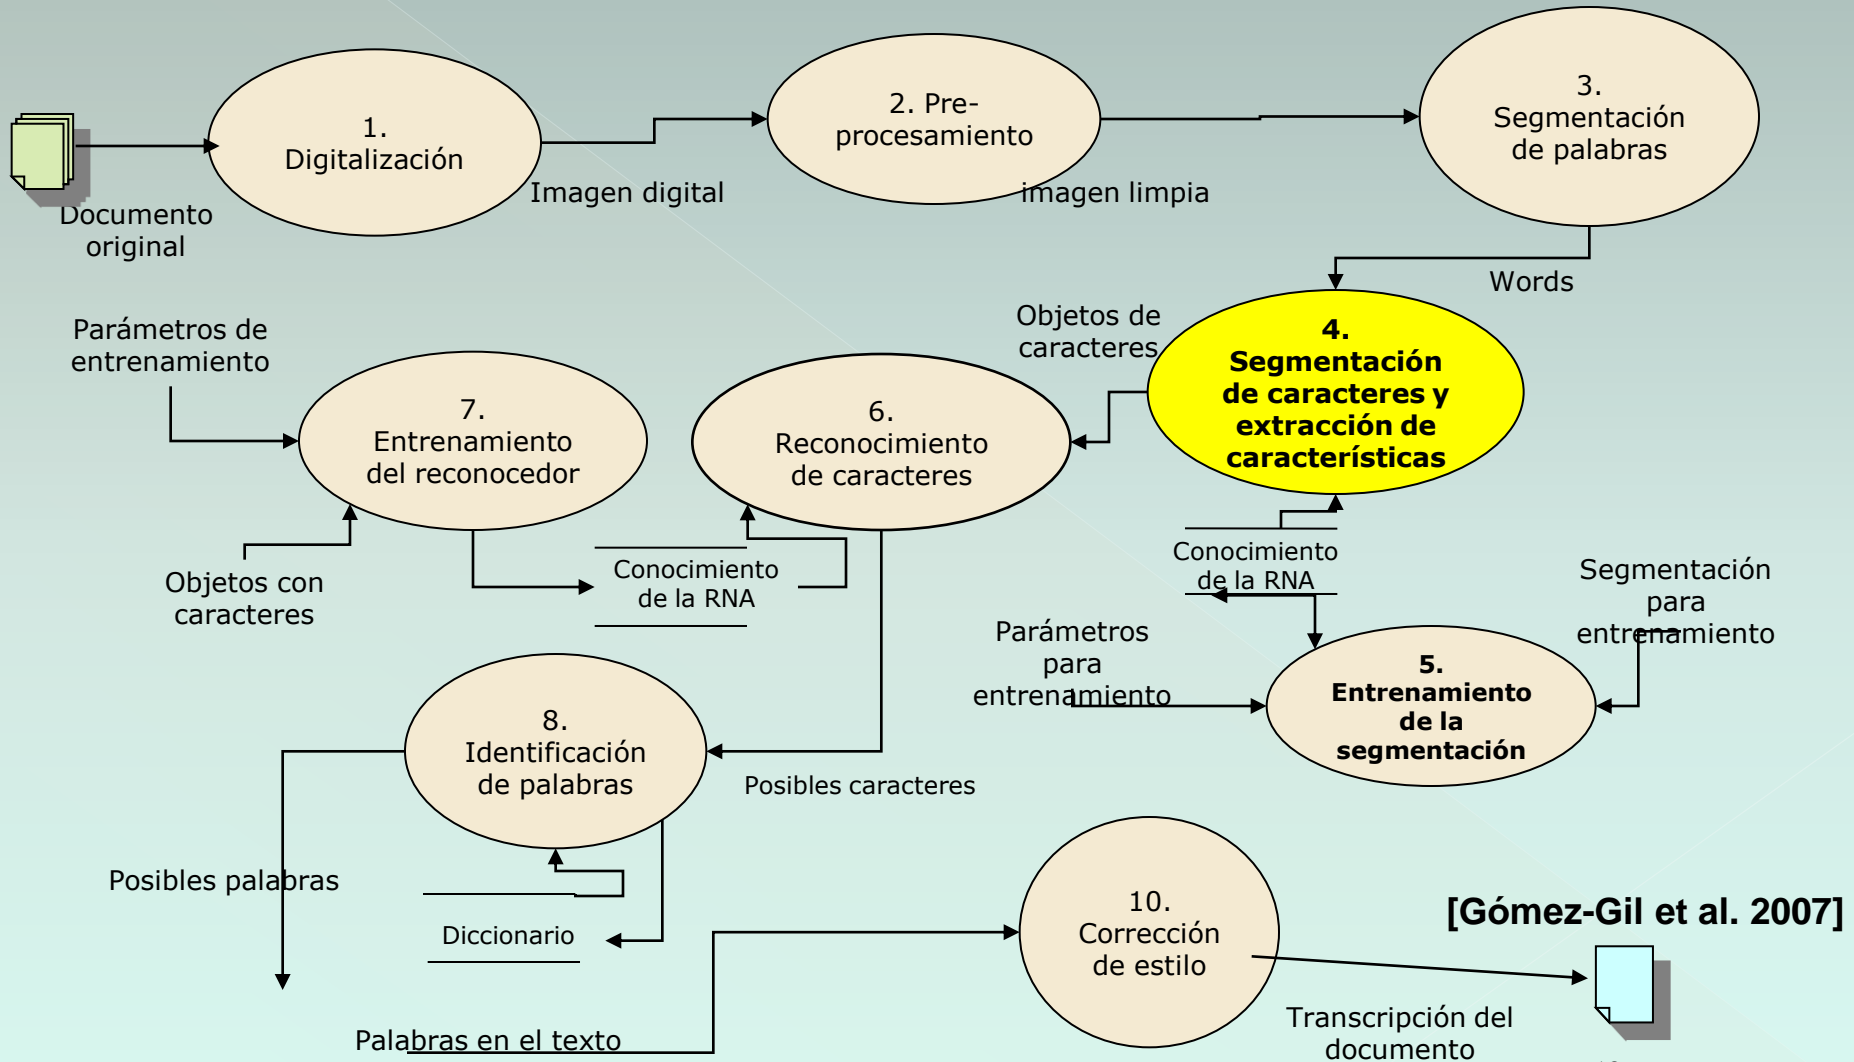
1.
Digitalización

2. Pre-
procesamiento

3.
Segmentación
de palabras

Documento
original

Imagen digital

imagen limpia

Words

Parámetros de
entrenamiento

Objetos de
caracteres

4.
Segmentación
de caracteres y
extracción de
características

7.
Entrenamiento
del reconocedor

6.
Reconocimiento
de caracteres

Objetos con
caracteres

Conocimiento
de la RNA

Conocimiento
de la RNA

Segmentación
para
entrenamiento

Parámetros
para
entrenamiento

5.
Entrenamiento
de la
segmentación

8.
Identificación
de palabras

Posibles caracteres

Posibles palabras

Diccionario

10.
Corrección
de estilo

[Gómez-Gil et al. 2007]

Palabras en el texto

Transcripción del
documento